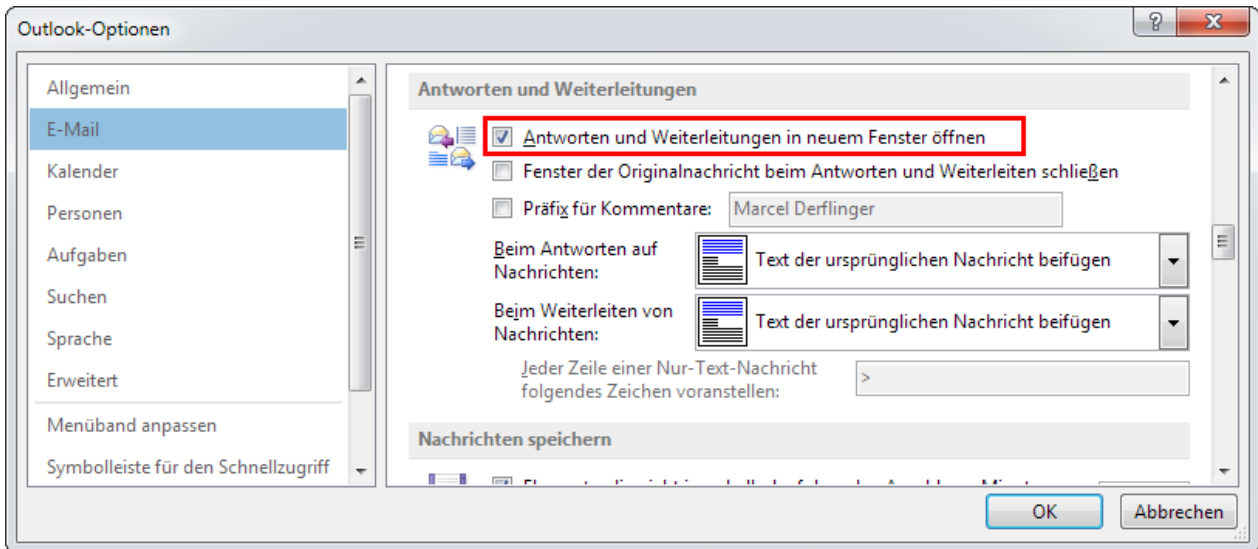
Outlook-Optionen

?

Allgemein
E-Mail
Kalender
Personen
Aufgaben
Suchen
Sprache
Erweitert
Menüband anpassen
Symbolleiste für den Schnellzugriff

Antworten und Weiterleitungen

Antworten und Weiterleitungen in neuem Fenster öffnen

Fenster der Originalnachricht beim Antworten und Weiterleiten schließen

Präfix für Kommentare: Marcel Derflinger

Beim Antworten auf Nachrichten: Text der ursprünglichen Nachricht beifügen

Beim Weiterleiten von Nachrichten: Text der ursprünglichen Nachricht beifügen

Jeder Zeile einer Nur-Text-Nachricht folgendes Zeichen voranstellen: >

Nachrichten speichern

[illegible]

OK Abbrechen